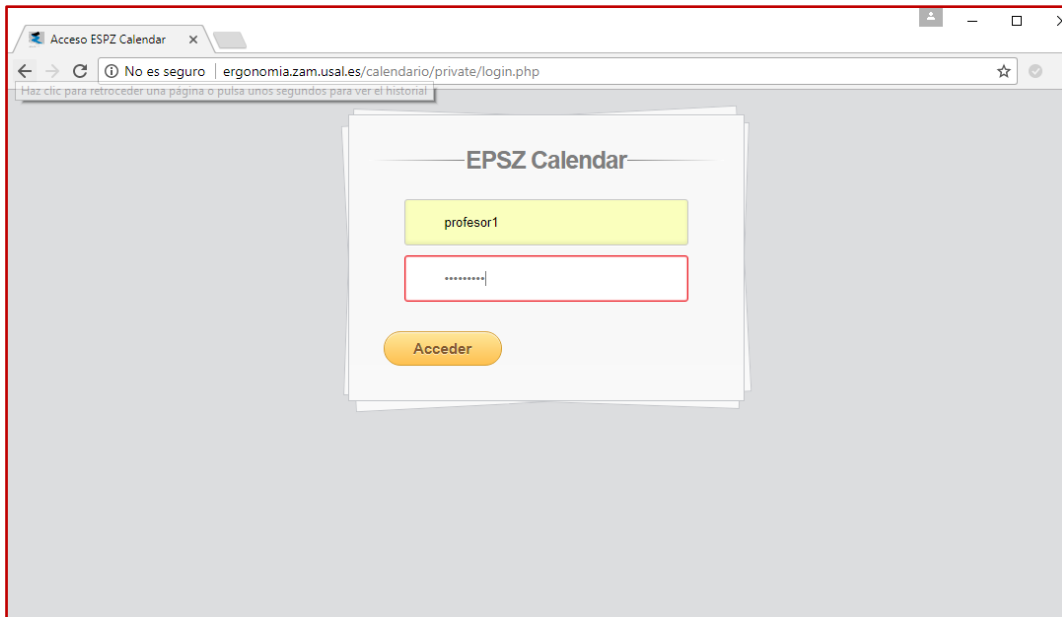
Acceso ESPZ Calendar ×

No es seguro | ergonomia.zam.usal.es/calendario/private/login.php

Haz clic para retroceder una página o pulsa unos segundos para ver el historial

EPSZ Calendar

profesor1

•••••••••

Acceder